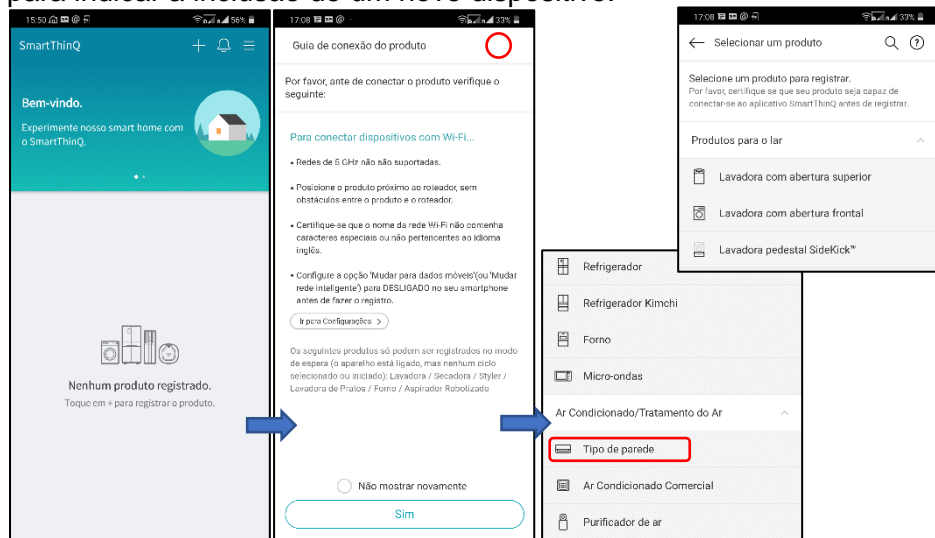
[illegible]

15:50 56%

SmartThinQ

Bem-vindo.

Experimente nosso smart home com o SmartThinQ.

Nenhum produto registrado.

Toque em + para registrar o produto.

17:08 33%

Guia de conexão do produto

Por favor, antes de conectar o produto verifique o seguinte:

Para conectar dispositivos com Wi-Fi...

• Redes de 5 GHz não são suportadas.

• Posicione o produto próximo ao roteador, sem obstáculos entre o produto e o roteador.

• Certifique-se que o nome da rede Wi-Fi não contenha caracteres especiais ou não pertencentes ao idioma inglês.

• Configure a opção 'Mudar para dados móveis'(ou 'Mudar rede inteligente') para DESLIGADO no seu smartphone antes de fazer o registro.

Ir para Configurações >

Os seguintes produtos só podem ser registrados no modo de espera (o aparelho está ligado, mas nenhum ciclo selecionado ou iniciado): Lavadora / Secadora / Styler / Lavadora de Pratos / Forno / Aspirador Robotizado

Não mostrar novamente

Sim

17:08 33%

Selecionar um produto

Selecione um produto para registrar.
Por favor, certifique se que seu produto seja capaz de conectar-se ao aplicativo SmartThinQ antes de registrar.

Produtos para o lar

Lavadora com abertura superior

Lavadora com abertura frontal

Lavadora pedestal SideKick™

Refrigerador

Refrigerador Kimchi

Forno

Micro-ondas

Ar Condicionado/Tratamento do Ar

Tipo de parede

Ar Condicionado Comercial

Purificador de ar